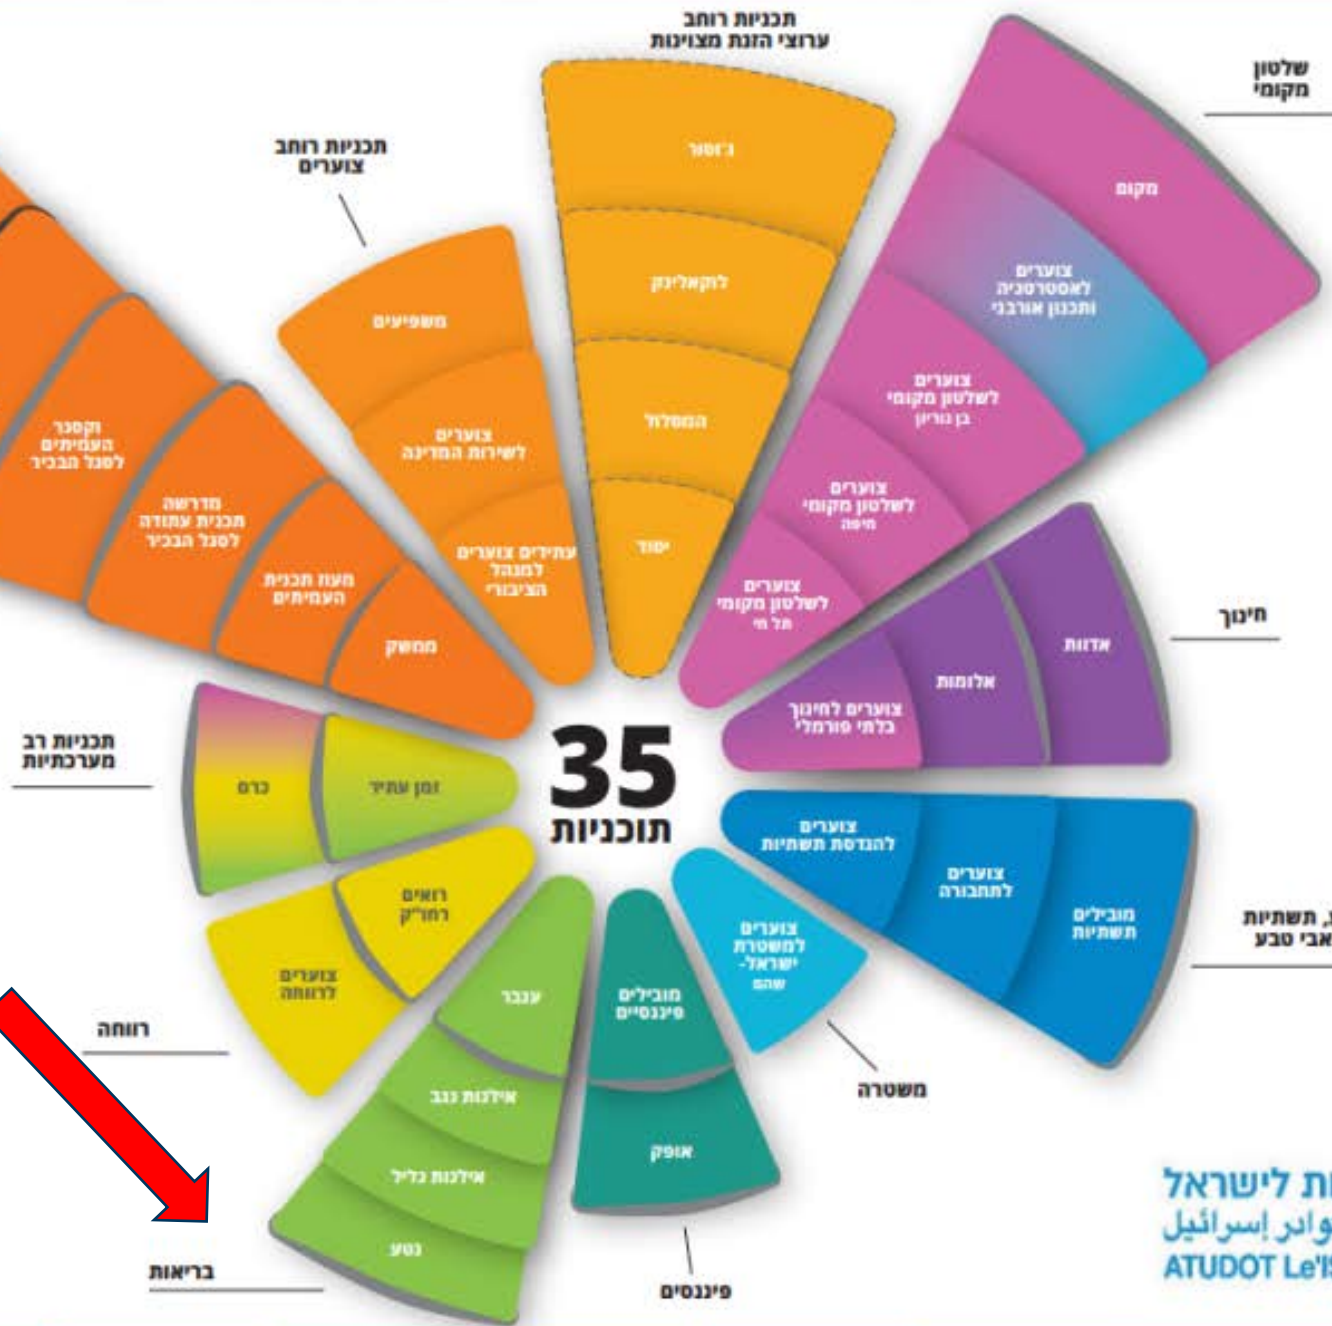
תכניות רוחב
ערוצי הזנת מצוינות

ג'וסור
לוקאלינק
המסלול
יסוד

שלטון
מקומי

מקום
צוערים
לאסטרטגיה
ותכנון אורבני
צוערים
לשלטון מקומי
בן גוריון
צוערים
לשלטון מקומי
חיפה
צוערים
לשלטון מקומי
תל חי

תכניות רוחב
צוערים

משפיעים
צוערים
לשירות המדינה
עתידים צוערים
למנהל
הציבורי

וקסנר
העמיתים
לסגל הבכיר
מדרשה
תכנית עתודה
לסגל הבכיר
מעוז תכנית
העמיתים
ממשק

חינוך

אדוות
אלומות
צוערים לחינוך
בלתי פורמלי

35
תוכניות

תכניות רב
מערכתיות

כרם
זמן עתיד

רואים
רחו"ק
צוערים
לרווחה

רווחה

צוערים
להנדסת תשתיות
צוערים
לתחבורה
מובילים
תשתיות

, תשתיות
אבי טבע

צוערים
למשטרת
ישראל-
שהם

משטרה

מובילים
פיננסיים
אופק

פיננסים

ענבר
אילנות נגב
אילנות גליל
נטע

בריאות

ת לישראל
وادر إسرائيل
ATUDOT Le'I